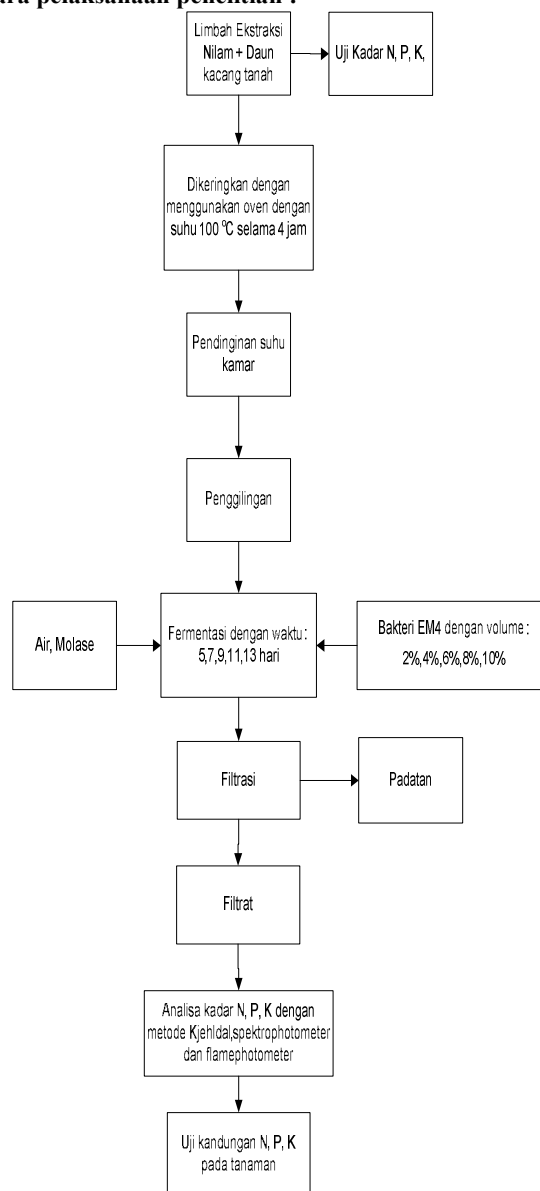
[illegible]ra pelaksanaan penelitian :

Limbah Ekstraksi Nilam + Daun kacang tanah

Uji Kadar N, P, K,

Dikeringkan dengan menggunakan oven dengan suhu 100 $^{o}$C selama 4 jam

Pendinginan suhu kamar

Penggilingan

Air, Molase

Fermentasi dengan waktu : 5,7,9,11,13 hari

Bakteri EM4 dengan volume : 2%,4%,6%,8%,10%

Filtrasi

Padatan

Filtrat

Analisa kadar N, P, K dengan metode Kjehldal,spektrophotometer dan flamephotometer

Uji kandungan N, P, K pada tanaman